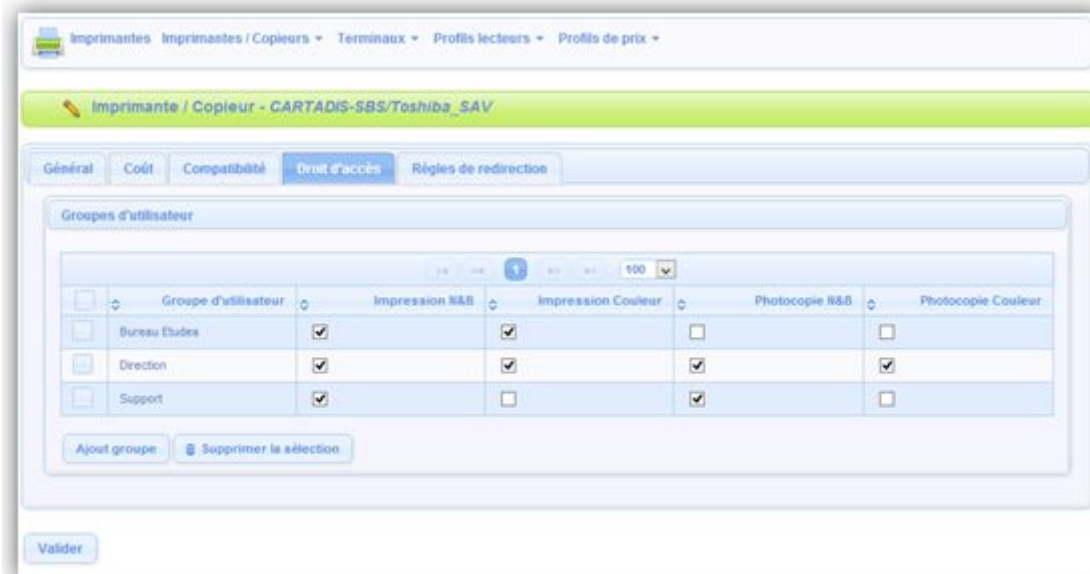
Imprimantes Imprimantes / Copieurs ▾ Terminaux ▾ Profils lecteurs ▾ Profils de prix ▾

Imprimante / Copieur - CARTADIS-SBS/Toshiba_SAV

Général Coût Compatibilité Droit d'accès Règles de redirection

Groupes d'utilisateur

1 100

| | Groupe d'utilisateur | Impression N&B | Impression Couleur | Photocopie N&B | Photocopie Couleur |
|---|---|---|---|---|---|
| ☐ | Bureau Etudes | ☑ | ☑ | ☐ | ☐ |
| ☐ | Direction | ☑ | ☑ | ☑ | ☑ |
| ☐ | Support | ☑ | ☐ | ☑ | ☐ |

Ajout groupe Supprimer la sélection

Valider